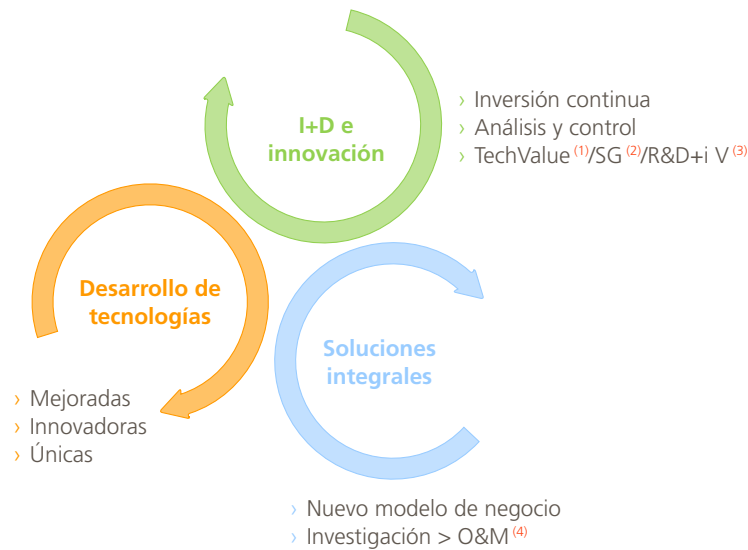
I+D e innovación

› Inversión continua
› Análisis y control
› TechValue $^{(1)}$/SG $^{(2)}$/R&D+i V $^{(3)}$

Desarrollo de tecnologías

› Mejoradas
› Innovadoras
› Únicas

Soluciones integrales

› Nuevo modelo de negocio
› Investigación > O&M $^{(4)}$